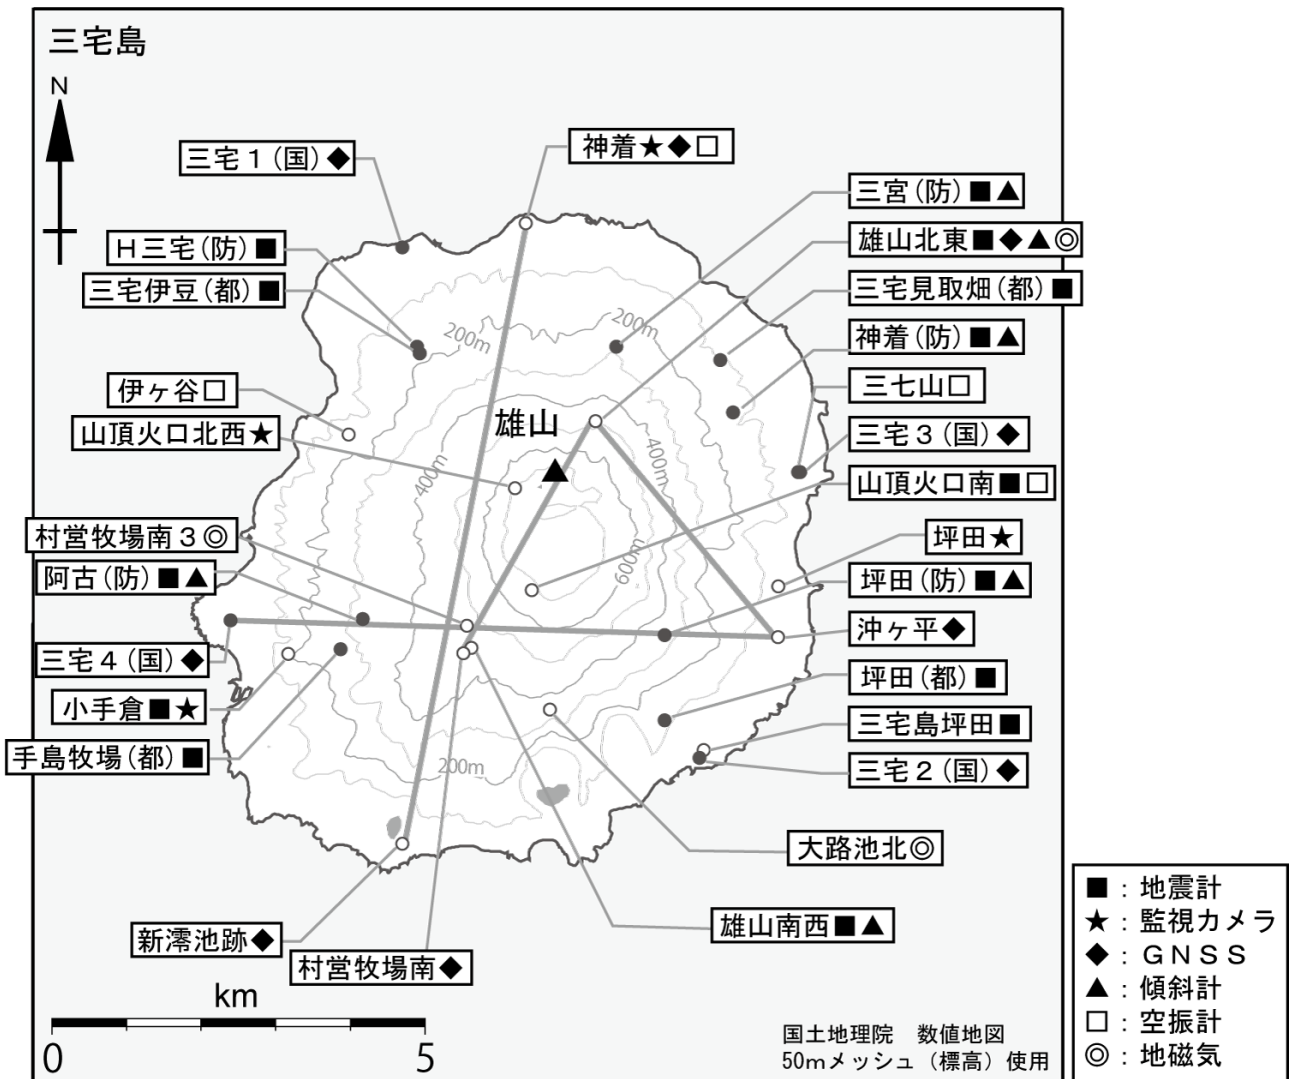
三宅島

N

三宅１(国)◆
神着★◆□
三宮(防)■▲
H三宅(防)■
雄山北東■◆▲◎
三宅伊豆(都)■
三宅見取畑(都)■
神着(防)■▲
伊ヶ谷□
三七山□
山頂火口北西★
雄山
三宅３(国)◆
山頂火口南■□
村営牧場南３◎
坪田★
阿古(防)■▲
坪田(防)■▲
沖ヶ平◆
三宅４(国)◆
坪田(都)■
小手倉■★
三宅島坪田■
手島牧場(都)■
三宅２(国)◆
大路池北◎
雄山南西■▲
新澪池跡◆
村営牧場南◆

200m
200m
400m
400m
600m
200m

km
0
5

国土地理院　数値地図
50mメッシュ（標高）使用

■：地震計
★：監視カメラ
◆：ＧＮＳＳ
▲：傾斜計
□：空振計
◎：地磁気